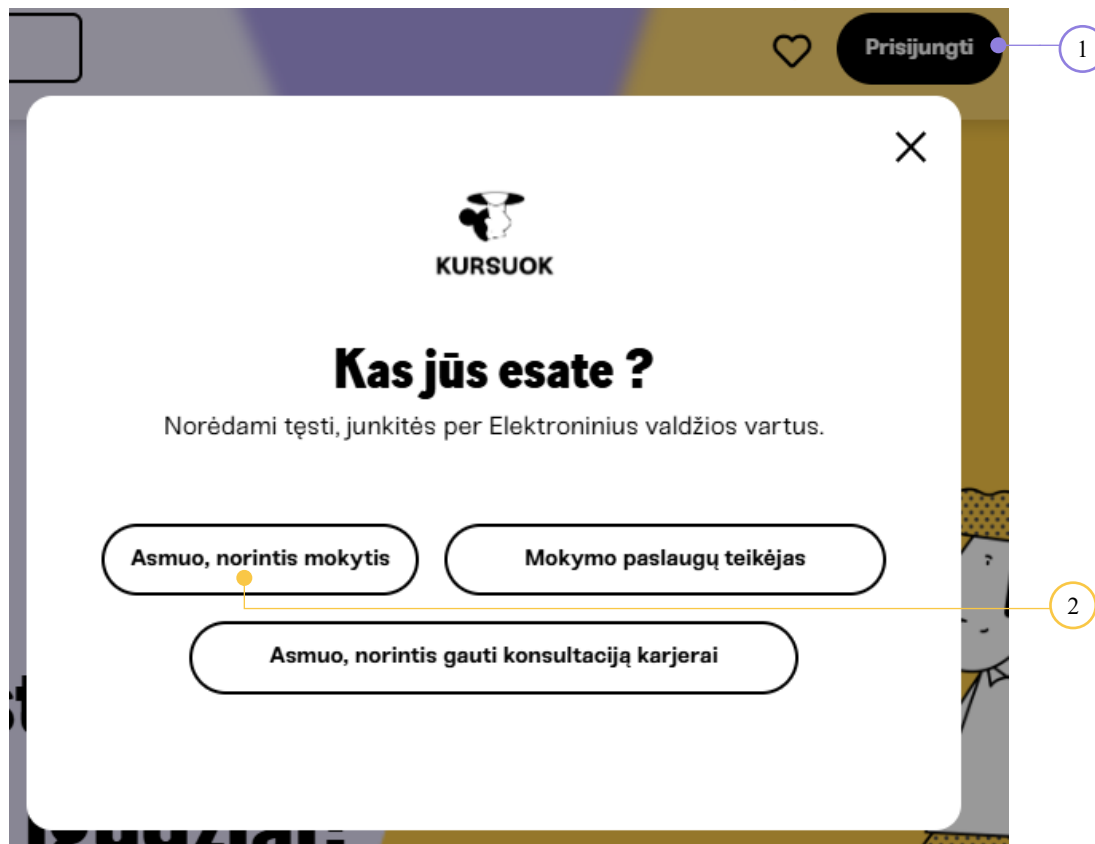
Prisijungti

1

KURSUOK

Kas jūs esate ?

Norėdami tęsti, junkitės per Elektroninius valdžios vartus.

Asmuo, norintis mokytis

Mokymo paslaugų teikėjas

2

Asmuo, norintis gauti konsultaciją karjerai